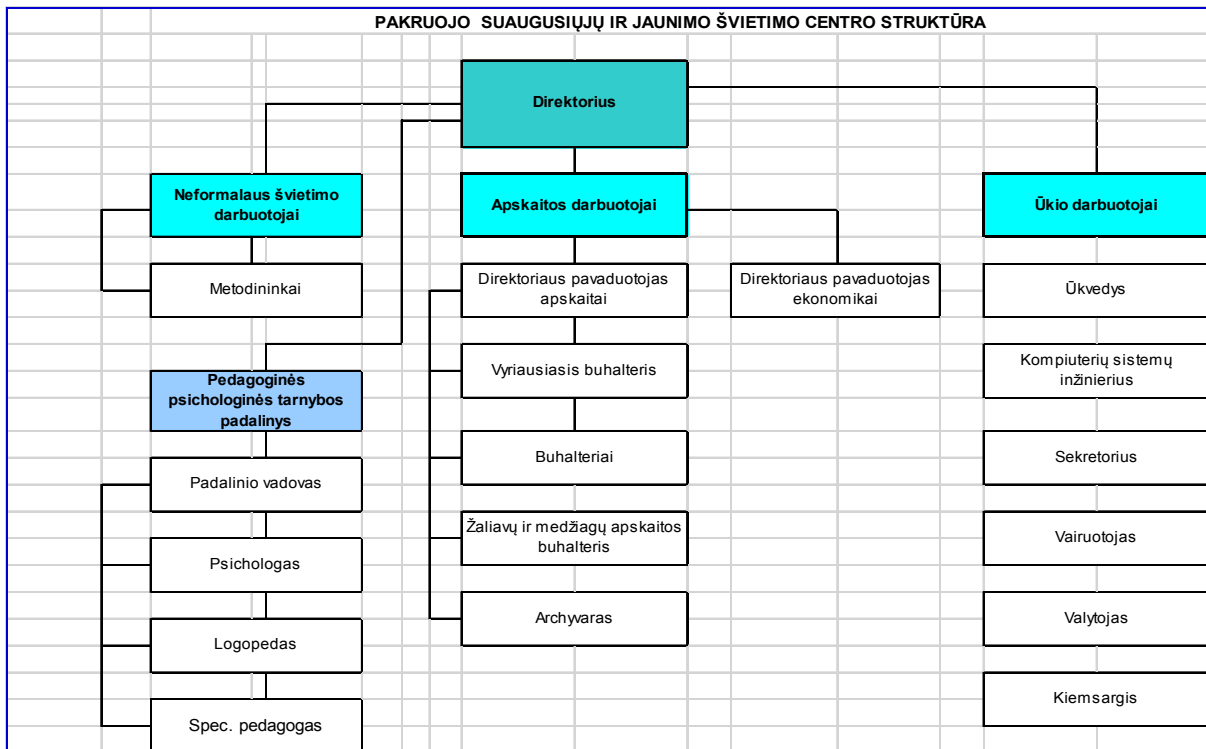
PAKRUOJO SUAUGUSIŲJŲ IR JAUNIMO ŠVIETIMO CENTRO STRUKTŪRA

Direktorius

Neformalaus švietimo darbuotojai

Apskaitos darbuotojai

Ūkio darbuotojai

Metodininkai

Direktoriaus pavaduotojas apskaitai

Direktoriaus pavaduotojas ekonomikai

Ūkvedys

Pedagoginės psichologinės tarnybos padalinys

Vyriausiasis buhalteris

Kompiuterių sistemų inžinierius

Buhalteriai

Sekretorius

Padalinio vadovas

Žaliavų ir medžiagų apskaitos buhalteris

Vairuotojas

Psichologas

Archyvaras

Valytojas

Logopedas

Kiemsargis

Spec. pedagogas